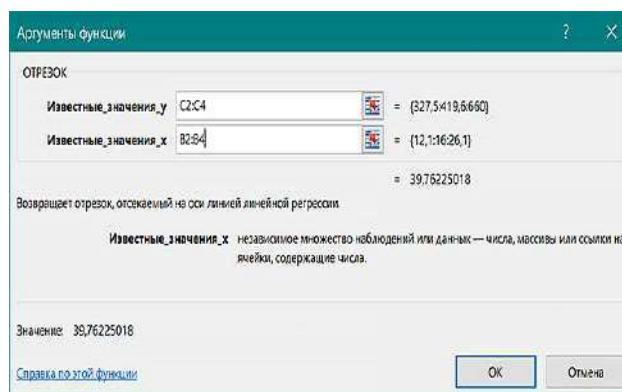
Аргументы функции

?

X

ОТРЕЗОК

Известные_значения_y | C2:C4 | = {327,5;419;6660}

Известные_значения_x | B2:B4 | = {12,1:16:26,1}

= 39,76225018

Возвращает отрезок, отсекаемый на оси линией линейной регрессии.

Известные_значения_x независимое множество наблюдений или данных — числа, массивы или ссылки на ячейки, содержащие числа.

Значение: 39,76225018

Справка по этой функции

ОК

Отмена